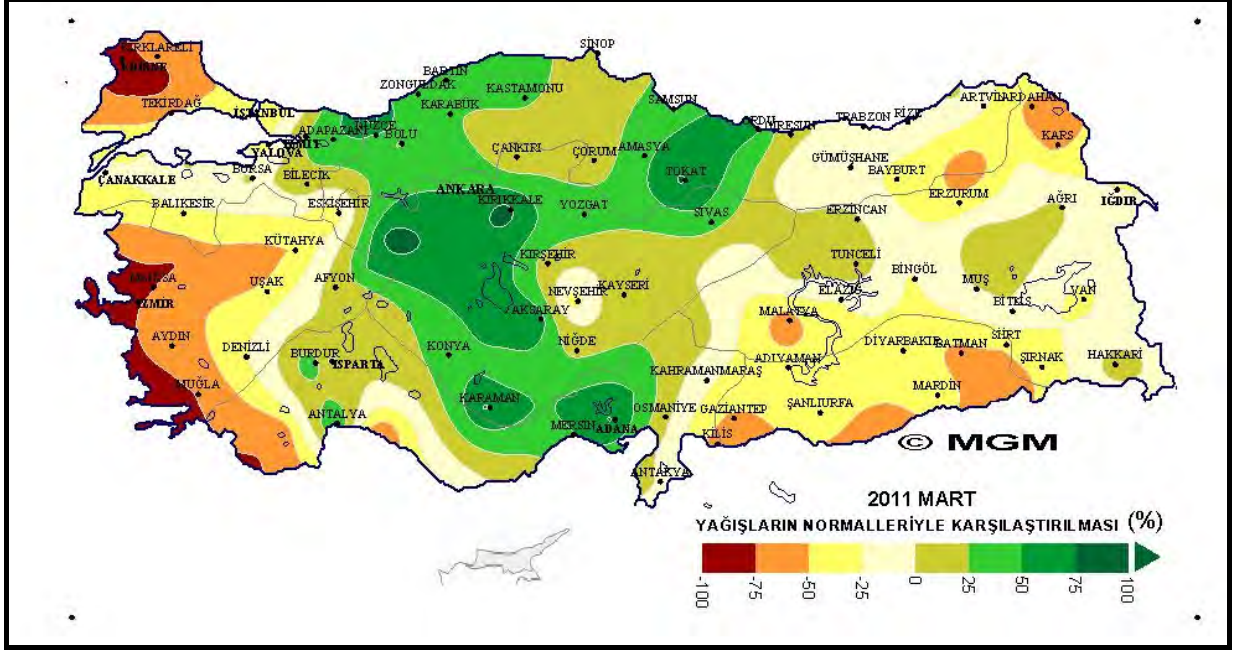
SİNOP
KIRKLARELİ
EDİRNE
BARTIN
ZONGULDAK
KASTAMONU
KARABÜK
SAMSUN
TEKİRDAĞ
İSTANBUL
ORDU
GİRESUN
TRABZON
RİZE
ARTVİN
ARDAHAN
ADAPAZARI
DÜZCE
BOLU
KARS
YALOVA
KOCAELİ
ÇANKIRI
ÇORUM
AMASYA
GÜMÜŞHANE
TOKAT
BAYBURT
BURSA
BİLECİK
ÇANAKKALE
ANKARA
ERZURUM
KIRIKKALE
IĞDIR
BALIKESİR
ESKİŞEHİR
YOZGAT
SİVAS
ERZİNCAN
AĞRI
KÜTAHYA
KIRŞEHİR
TUNCELİ
BİNGÖL
MANİSA
UŞAK
AFYON
NEVŞEHİR
KAYSERİ
MUŞ
İZMİR
ELAZIĞ
BİTLİS
VAN
AKSARAY
MALATYA
AYDIN
DENİZLİ
NİĞDE
SİİRT
BURDUR
KONYA
DİYARBAKIR
BATMAN
ISPARTA
ADIYAMAN
ŞIRNAK
HAKKARİ
KAHRAMANMARAŞ
MUĞLA
MARDİN
KARAMAN
OSMANİYE
GAZİANTEP
ŞANLIURFA
ANTALYA
MERSİN
ADANA
KİLİS
© MGM
ANTAKYA
2011 MART
YAĞIŞLARIN NORMALLERİYLE KARŞILAŞTIRILMASI (%)
-100
-75
-50
-25
0
25
50
75
100